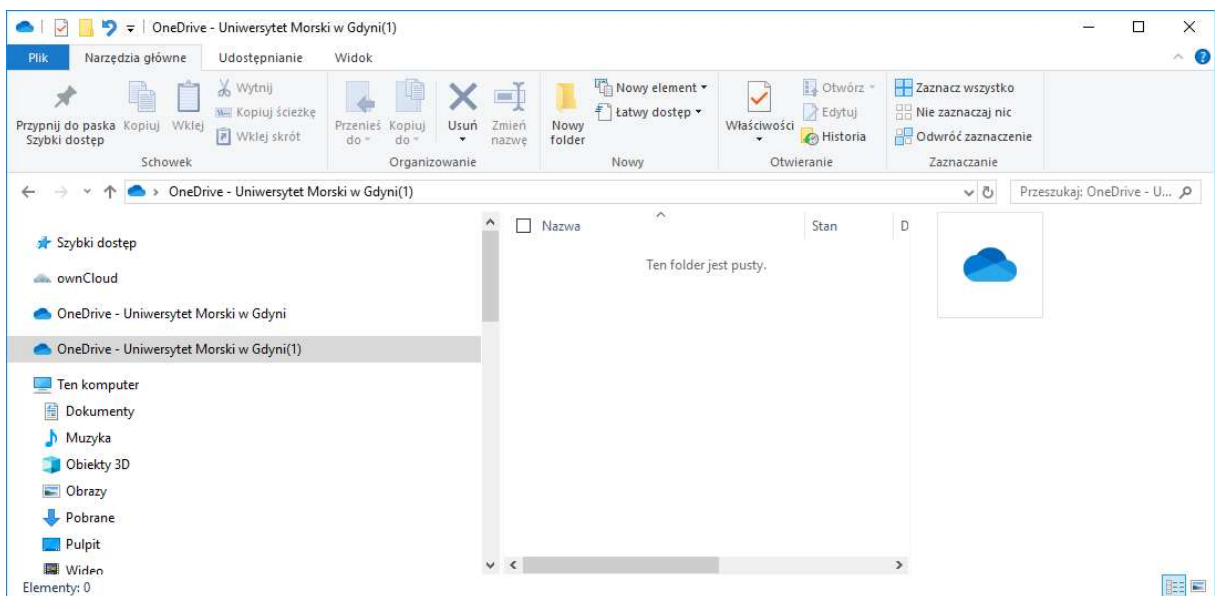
OneDrive - Uniwersytet Morski w Gdyni(1)

Plik | Narzędzia główne | Udostępnianie | Widok

Przypnij do paska Szybki dostęp | Kopiuj | Wklej | Wytnij | Kopiuj ścieżkę | Wklej skrót
Schowek

Przenieś do | Kopiuj do | Usuń | Zmień nazwę
Organizowanie

Nowy folder | Nowy element | Łatwy dostęp
Nowy

Właściwości | Otwórz | Edytuj | Historia
Otwieranie

Zaznacz wszystko | Nie zaznaczaj nic | Odwróć zaznaczenie
Zaznaczanie

OneDrive - Uniwersytet Morski w Gdyni(1)

Przeszukaj: OneDrive - U...

Szybki dostęp
ownCloud
OneDrive - Uniwersytet Morski w Gdyni
OneDrive - Uniwersytet Morski w Gdyni(1)
Ten komputer
Dokumenty
Muzyka
Obiekty 3D
Obrazy
Pobrane
Pulpit
Wideo

Nazwa | Stan | D

Ten folder jest pusty.

Elementy: 0